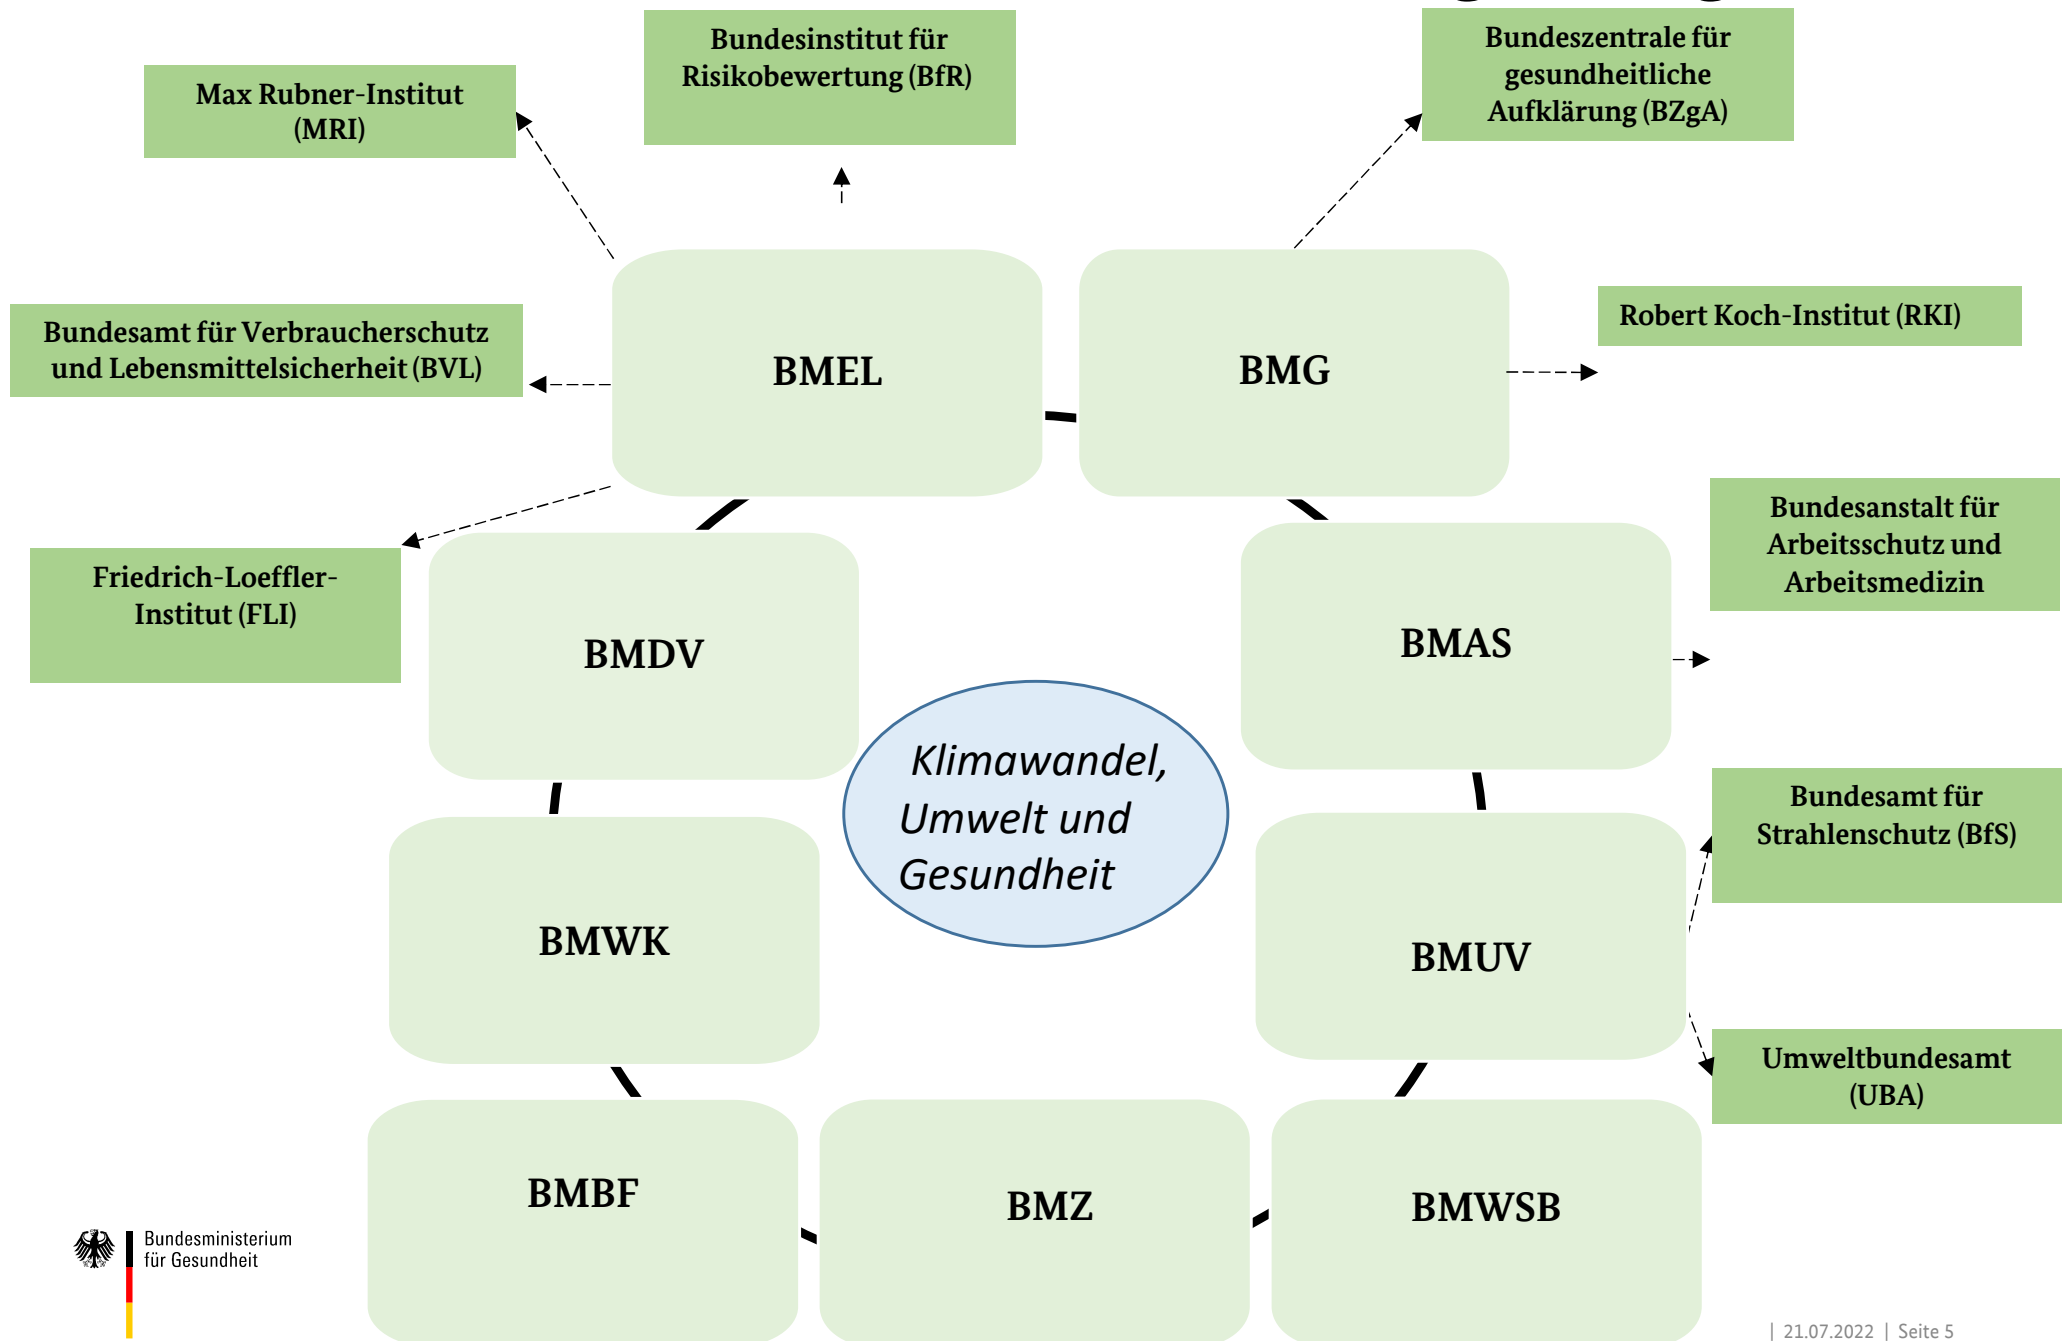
Max Rubner-Institut (MRI)

Bundesinstitut für Risikobewertung (BfR)

Bundeszentrale für gesundheitliche Aufklärung (BZgA)

Bundesamt für Verbraucherschutz und Lebensmittelsicherheit (BVL)

BMEL

BMG

Robert Koch-Institut (RKI)

Friedrich-Loeffler-Institut (FLI)

BMDV

BMAS

Bundesanstalt für Arbeitsschutz und Arbeitsmedizin

Klimawandel, Umwelt und Gesundheit

BMWK

BMUV

Bundesamt für Strahlenschutz (BfS)

Umweltbundesamt (UBA)

BMBF

BMZ

BMWSB

Bundesministerium für Gesundheit

| 21.07.2022 | Seite 5